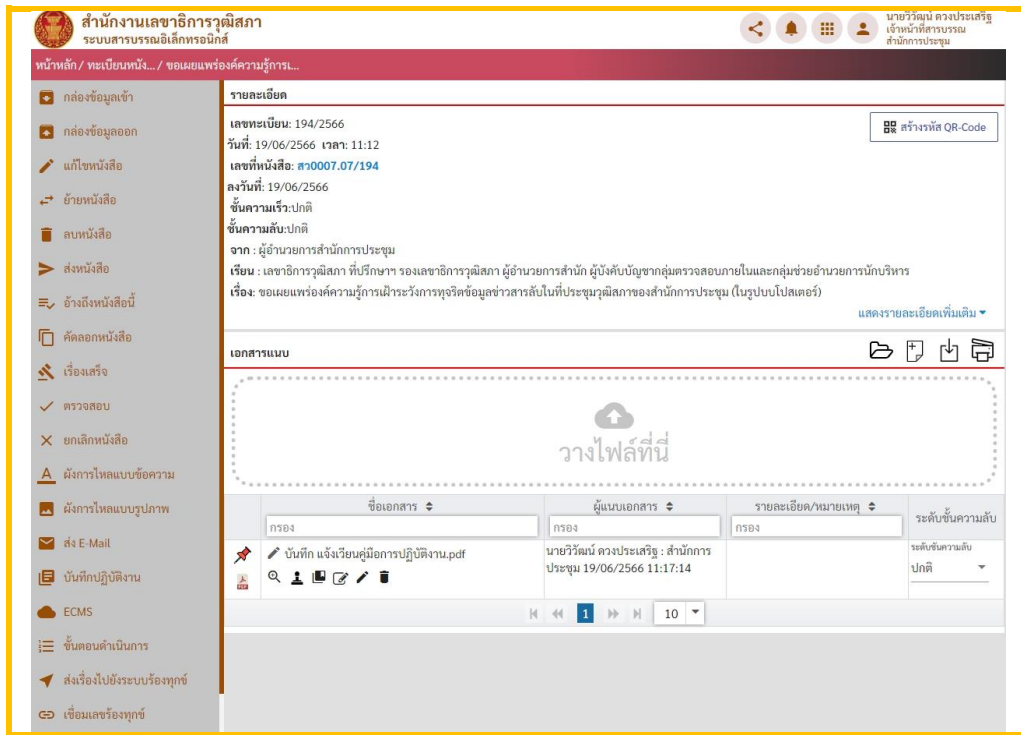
สำนักงานเลขาธิการวุฒิสภา
ระบบสารบรรณอิเล็กทรอนิกส์

นายวิวัฒน์ ดวงประเสริฐ
เจ้าหน้าที่สารบรรณ
สำนักการประชุม

หน้าหลัก / ทะเบียนหนัง... / ขอเผยแพร่องค์ความรู้การเ...

กล่องข้อมูลเข้า
กล่องข้อมูลออก
แก้ไขหนังสือ
ย้ายหนังสือ
ลบหนังสือ
ส่งหนังสือ
อ้างถึงหนังสือนี้
คัดลอกหนังสือ
เรื่องเสร็จ
ตรวจสอบ
ยกเลิกหนังสือ
ผังการไหลแบบข้อความ
ผังการไหลแบบรูปภาพ
ส่ง E-Mail
บันทึกปฏิบัติงาน
ECMS
ขั้นตอนดำเนินการ
ส่งเรื่องไปยังระบบร้องทุกข์
เชื่อมเลขร้องทุกข์

รายละเอียด

สร้างรหัส QR-Code

เลขทะเบียน: 194/2566
วันที่: 19/06/2566 เวลา: 11:12
เลขที่หนังสือ: สว0007.07/194
ลงวันที่: 19/06/2566
ชั้นความเร็ว:ปกติ
ชั้นความลับ:ปกติ
จาก : ผู้อำนวยการสำนักการประชุม
เรียน : เลขาธิการวุฒิสภา ที่ปรึกษาฯ รองเลขาธิการวุฒิสภา ผู้อำนวยการสำนัก ผู้บังคับบัญชากลุ่มตรวจสอบภายในและกลุ่มช่วยอำนวยการนักบริหาร
เรื่อง: ขอเผยแพร่องค์ความรู้การเฝ้าระวังการทุจริตข้อมูลข่าวสารลับในที่ประชุมวุฒิสภาของสำนักการประชุม (ในรูปแบบโปสเตอร์)

แสดงรายละเอียดเพิ่มเติม

เอกสารแนบ

วางไฟล์ที่นี่

| | ชื่อเอกสาร | ผู้แนบเอกสาร | รายละเอียด/หมายเหตุ | ระดับชั้นความลับ |
|---|---|---|---|---|
| | กรอง | กรอง | กรอง | |
| | บันทึก แจ้งเวียนคู่มือการปฏิบัติงาน.pdf | นายวิวัฒน์ ดวงประเสริฐ : สำนักการประชุม 19/06/2566 11:17:14 | | ระดับชั้นความลับ ปกติ |

1 10